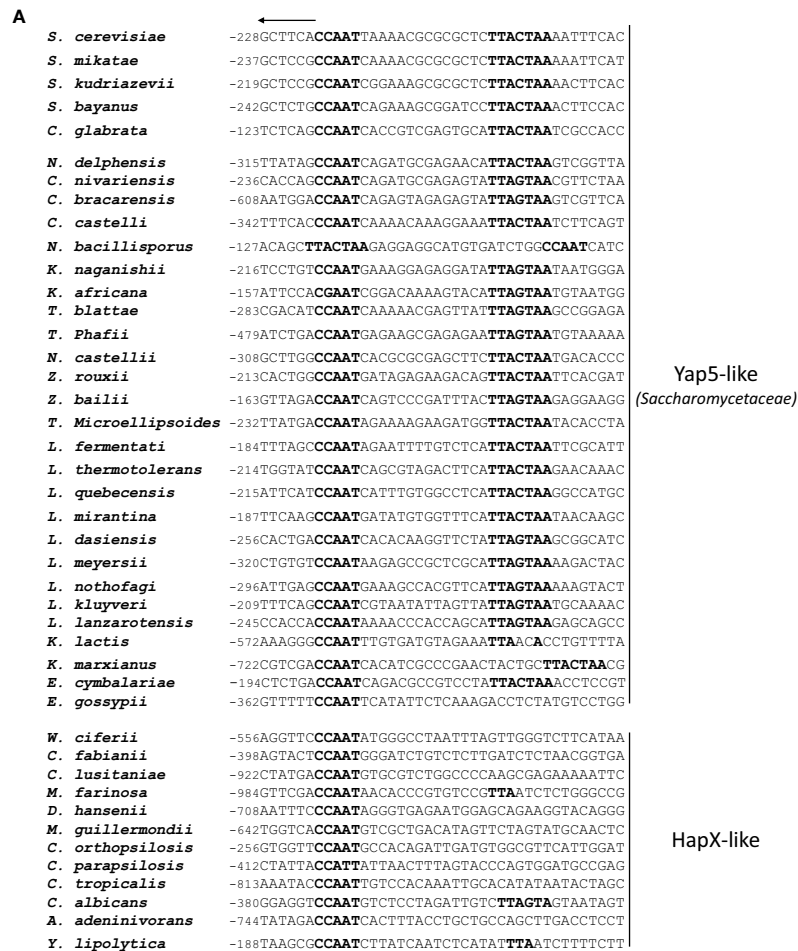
A

| | |
|---|---|
| S. cerevisiae | -228GCTTCACCAATTAAAACGCGCGCTCTTACTAAAATTTCAC |
| S. mikatae | -237GCTCCGCCAATCAAAACGCGCGCTCTTACTAAAAATTCAT |
| S. kudriazevii | -219GCTCCGCCAATCGGAAAGCGCGCTCTTACTAAAACTTCAC |
| S. bayanus | -242GCTCTGCCAATCAGAAAGCGGATCCTTACTAAACTTCCAC |
| C. glabrata | -123TCTCAGCCAATCACCGTCGAGTGCATTACTAATCGCCACC |
| N. delphensis | -315TTATAGCCAATCAGATGCGAGAACATTACTAAGTCGGTTA |
| C. nivariensis | -236CACCAGCCAATCAGATGCGAGAGTATTAGTAACGTTCTAA |
| C. bracarensis | -608AATGGACCAATCAGAGTAGAGAGTATTAGTAAGTCGTTCA |
| C. castelli | -342TTTCACCCAATCAAAACAAAGGAAATTACTAATCTTCAGT |
| N. bacillisporus | -127ACAGCTTACTAAGAGGAGGCATGTGATCTGGCCAATCATC |
| K. naganishii | -216TCCTGTCCAATGAAAGGAGAGGATATTAGTAATAATGGGA |
| K. africana | -157ATTCCACGAATCGGACAAAAGTACATTAGTAATGTAATGG |
| T. blattae | -283CGACATCCAATCAAAAACGAGTTATTAGTAAGCCGGAGA |
| T. Phafii | -479ATCTGACCAATGAGAAGCGAGAGAATTAGTAATGTAAAAA |
| N. castellii | -308GCTTGGCCAATCACGCGCGAGCTTCTTACTAATGACACCC |
| Z. rouxii | -213CACTGGCCAATGATAGAGAAGACAGTTACTAATTCACGAT |
| Z. bailii | -163GTTAGACCAATCAGTCCCGATTTACTTAGTAAGAGGAAGG |
| T. Microellipsoides | -232TTATGACCAATAGAAAAGAAGATGGTTACTAATACACCTA |
| L. fermentati | -184TTTAGCCCAATAGAATTTTGTCTCATTACTAATTCGCATT |
| L. thermotolerans | -214TGGTATCCAATCAGCGTAGACTTCATTACTAAGAACAAAC |
| L. quebecensis | -215ATTCATCCAATCATTTGTGGCCTCATTACTAAGGCCATGC |
| L. mirantina | -187TTCAAGCCAATGATATGTGGTTTCATTACTAATAACAAGC |
| L. dasiensis | -256CACTGACCAATCACACAAGGTTCTATTAGTAAGCGGCATC |
| L. meyersii | -320CTGTGTCCAATAAGAGCCGCTCGCATTAGTAAAAGACTAC |
| L. nothofagi | -296ATTGAGCCAATGAAAGCCACGTTCATTAGTAAAAAGTACT |
| L. kluyveri | -209TTTCAGCCAATCGTAATATTAGTTATTAGTAATGCAAAAC |
| L. lanzarotensis | -245CCACCACCAATAAAACCCACCAGCATTAGTAAGAGCAGCC |
| K. lactis | -572AAAGGGCCAATTTGTGATGTAGAAATTAACACCTGTTTA |
| K. marxianus | -722CGTCGACCAATCACATCGCCCGAACTACTGCTTACTAACG |
| E. cymbalariae | -194CTCTGACCAATCAGACGCCGTCCTATTACTAAACCTCCGT |
| E. gossypii | -362GTTTTTCCAATTCATATTCTCAAAGACCTCTATGTCCTGG |

Yap5-like
(Saccharomycetaceae)

| | |
|---|---|
| W. ciferii | -556AGGTTCCCAATATGGGCCTAATTTAGTTGGGTCTTCATAA |
| C. fabianii | -398AGTACTCCAATGGGATCTGTCTCTTGATCTCTAACGGTGA |
| C. lusitaniae | -922CTATGACCAATGTGCGTCTGGCCCCAAGCGAGAAAAATTC |
| M. farinosa | -984GTTCGACCAATAACACCCGTGTCCGTTAATCTCTGGGCCG |
| D. hansenii | -708AATTTCCCAATAGGGTGAGAATGGAGCAGAAGGTACAGGG |
| M. guillermondii | -642TGGTCACCAATGTCGCTGACATAGTTCTAGTATGCAACTC |
| C. orthopsilosis | -256GTGGTTCCAATGCCACAGATTGATGTGGCGTTCATTGGAT |
| C. parapsilosis | -412CTATTACCATTATTAACTTTAGTACCCAGTGGATGCCGAG |
| C. tropicalis | -813AAATACCCAATTGTCCACAAATTGCACATATAATACTAGC |
| C. albicans | -380GAGGGTCCAATGTCTCCTAGATTGTCTTAGTAGTAATAGT |
| A. adeninivorans | -744TATAGACCAATCACTTTACCTGCTGCCAGCTTGACCTCCT |
| Y. lipolytica | -188TAAGCGCCAATCTTATCAATCTCATATTTAATCTTTTTCTT |

HapX-like